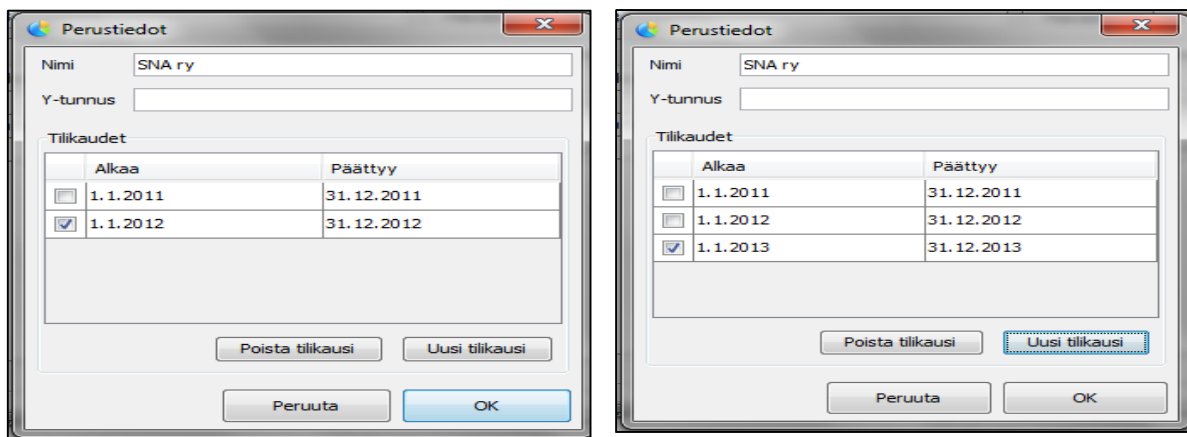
Perustiedot

Nimi SNA ry

Y-tunnus

Tilikaudet

| | Alkaa | Päättyy |
|---|---|---|
| ☐ | 1.1.2011 | 31.12.2011 |
| ☑ | 1.1.2012 | 31.12.2012 |

Poista tilikausi
Uusi tilikausi

Peruuta
OK

Perustiedot

Nimi SNA ry

Y-tunnus

Tilikaudet

| | Alkaa | Päättyy |
|---|---|---|
| ☐ | 1.1.2011 | 31.12.2011 |
| ☐ | 1.1.2012 | 31.12.2012 |
| ☑ | 1.1.2013 | 31.12.2013 |

Poista tilikausi
Uusi tilikausi

Peruuta
OK